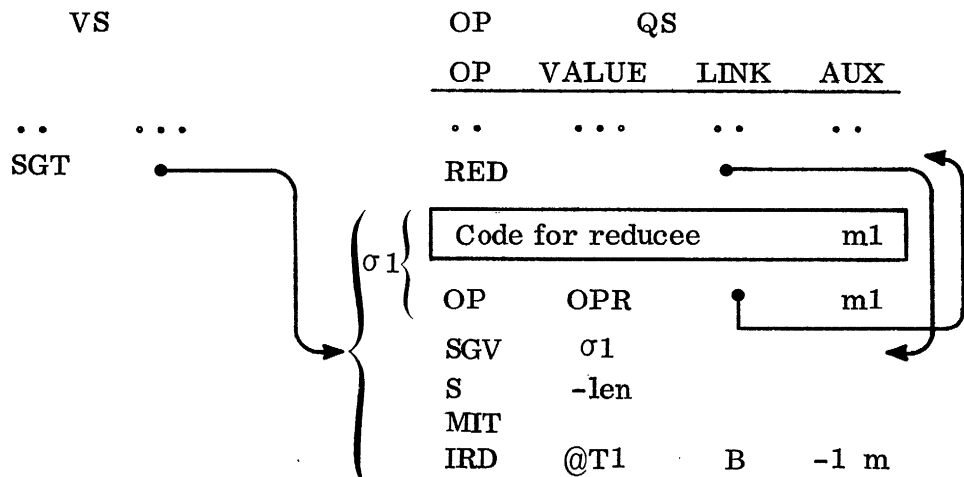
VS

OP QS

| OP | VALUE | LINK | AUX |
|---|---|---|---|
| .. | ... | .. | .. |
| RED | | | |
| Code for reducee | | | m1 |
| OP | OPR | | m1 |
| SGV | $\sigma 1$ | | |
| S | -len | | |
| MIT | | | |
| IRD | @T1 | B | -1 m |

.. ...
SGT

$\sigma 1$